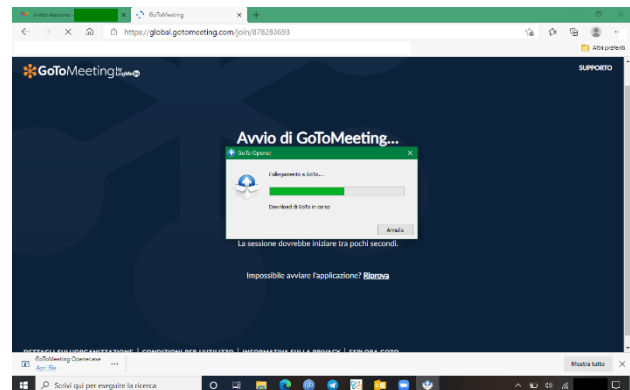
Avvio staniamo
GoToMeeting
https://global.gotomeeting.com/join/878283693
Altri preferiti
GoToMeeting by LogMeIn
SUPPORTO
Avvio di GoToMeeting...
GoTo Opener
Collegamento a GoTo...
Download di GoTo in corso
Annulla
La sessione dovrebbe iniziare tra pochi secondi.
Impossibile avviare l'applicazione? Riprova
DETTAGLI SULL'ORGANIZZATORE | CONDIZIONI PER L'UTILIZZO | INFORMATIVA SULLA PRIVACY | ESPLORA GOTO
GoToMeeting Opener.exe
Apri file
...
Mostra tutto
Scrivi qui per eseguire la ricerca